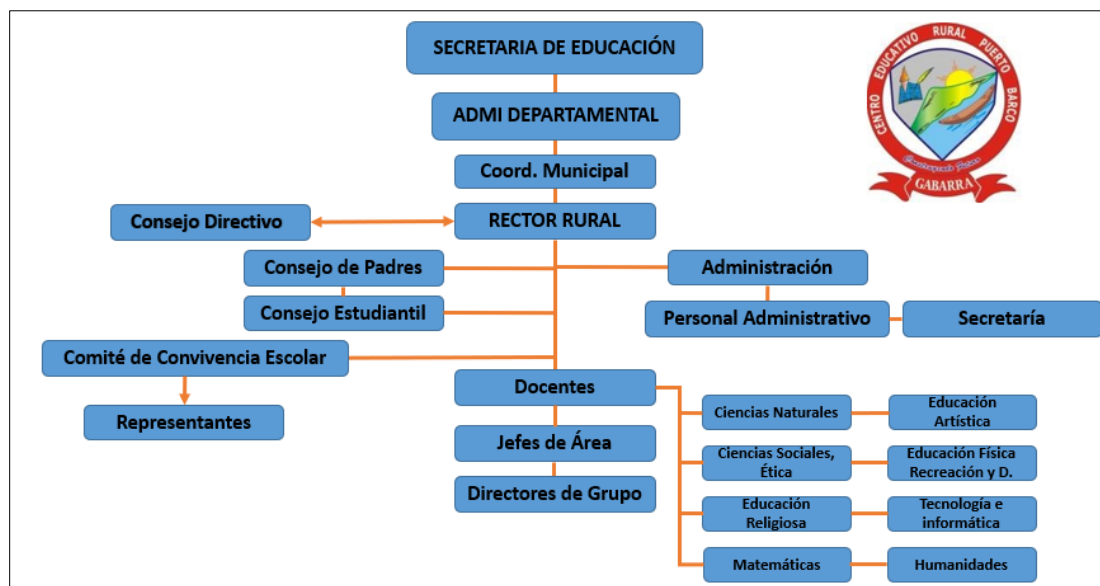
SECRETARIA DE EDUCACIÓN

ADMI DEPARTAMENTAL

Coord. Municipal

Consejo Directivo

RECTOR RURAL

Consejo de Padres

Consejo Estudiantil

Administración

Personal Administrativo

Secretaría

Comité de Convivencia Escolar

Representantes

Docentes

Jefes de Área

Directores de Grupo

Ciencias Naturales

Educación Artística

Ciencias Sociales, Ética

Educación Física Recreación y D.

Educación Religiosa

Tecnología e informática

Matemáticas

Humanidades

CENTRO EDUCATIVO RURAL PUERTO BARCO

GABARRA

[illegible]